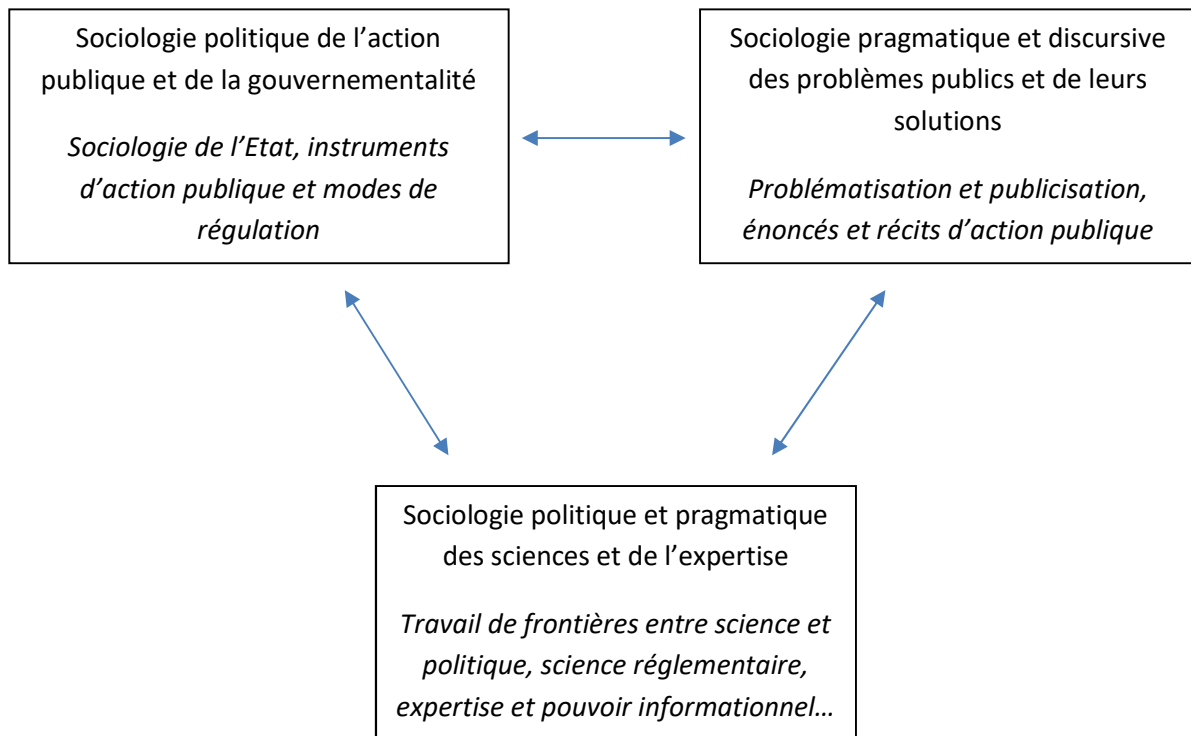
Sociologie politique de l’action publique et de la gouvernementalité

*Sociologie de l’Etat, instruments d’action publique et modes de régulation*

Sociologie pragmatique et discursive des problèmes publics et de leurs solutions

*Problématisation et publicisation, énoncés et récits d’action publique*

Sociologie politique et pragmatique des sciences et de l’expertise

*Travail de frontières entre science et politique, science réglementaire, expertise et pouvoir informationnel…*